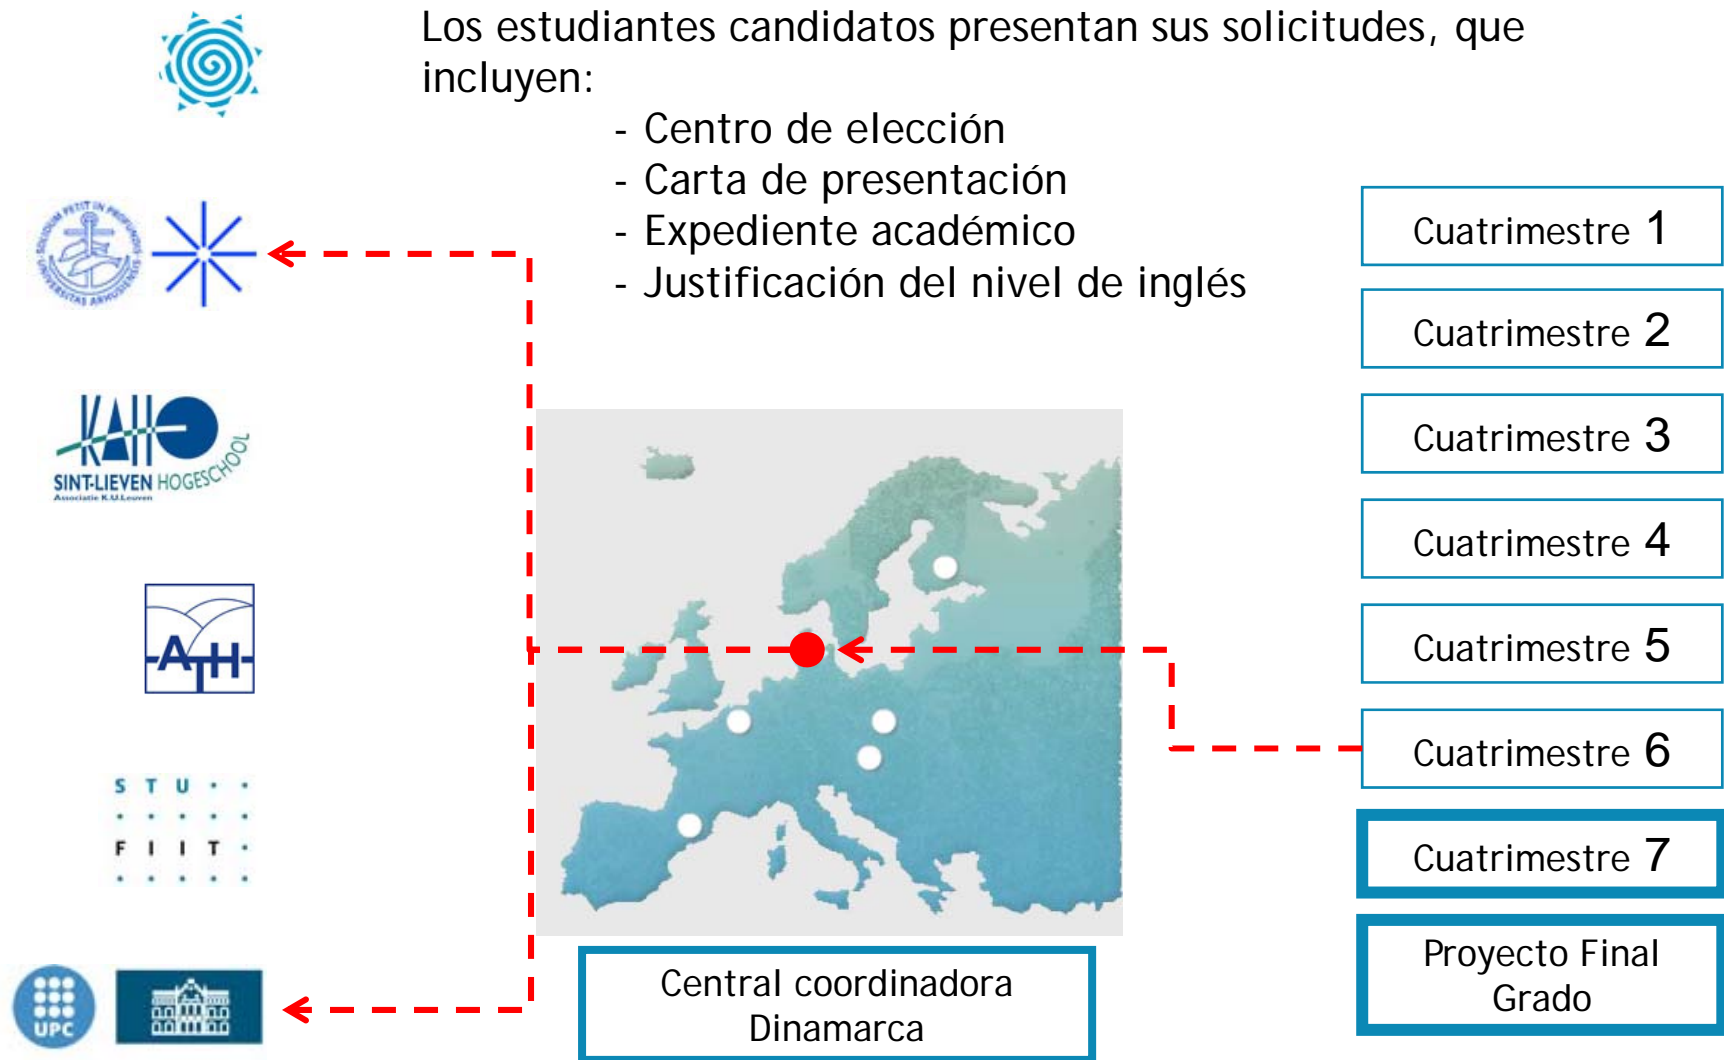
Los estudiantes candidatos presentan sus solicitudes, que incluyen:

- Centro de elección
- Carta de presentación
- Expediente académico
- Justificación del nivel de inglés

SOLIDUM PETIT IN PROFUNDIS UNIVERSITAS ARHUSIENSIS

KAHO SINT-LIEVEN HOGESCHOOL Associatie K.U.Leuven

ATH

S T U
F I I T

UPC

Cuatrimestre 1
Cuatrimestre 2
Cuatrimestre 3
Cuatrimestre 4
Cuatrimestre 5
Cuatrimestre 6
Cuatrimestre 7
Proyecto Final Grado

Central coordinadora Dinamarca